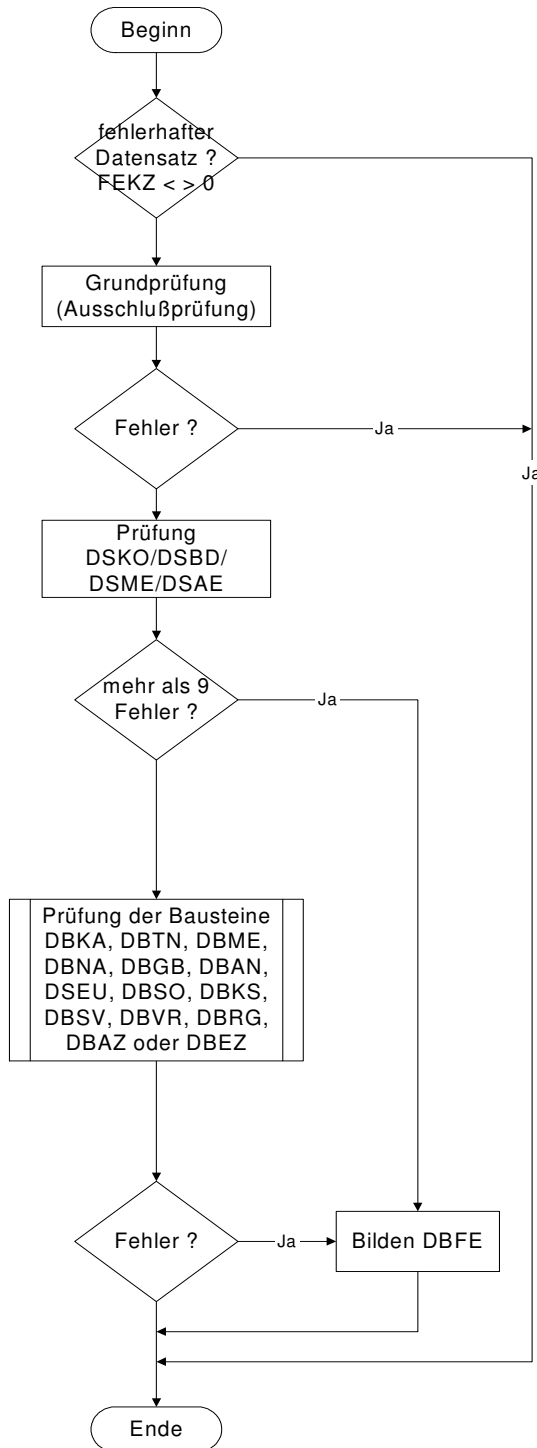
Beginn

fehlerhafter Datensatz ? FEKZ < > 0

Grundprüfung (Ausschlußprüfung)

Fehler ?

Ja

Ja

Prüfung DSKO/DSBD/ DSME/DSAE

mehr als 9 Fehler ?

Ja

Prüfung der Bausteine DBKA, DBTN, DBME, DBNA, DBGB, DBAN, DSEU, DBSO, DBKS, DBSV, DBVR, DBRG, DBAZ oder DBEZ

Fehler ?

Ja

Bilden DBFE

Ende